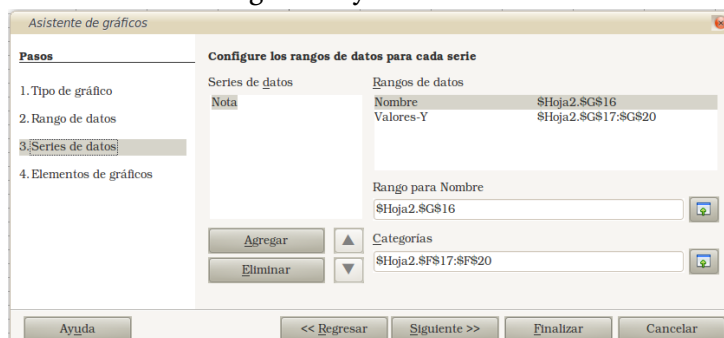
Asistente de gráficos

Pasos

1. Tipo de gráfico

2. Rango de datos

3. Series de datos

4. Elementos de gráficos

Configure los rangos de datos para cada serie

Series de datos

Nota

Rangos de datos

| Nombre | $Hoja2.$G$16 |
|---|---|
| Valores-Y | $Hoja2.$G$17:$G$20 |

Rango para Nombre

$Hoja2.$G$16

Agregar

Eliminar

Categorías

$Hoja2.$F$17:$F$20

Ayuda

<< Regresar

Siguiente >>

Finalizar

Cancelar